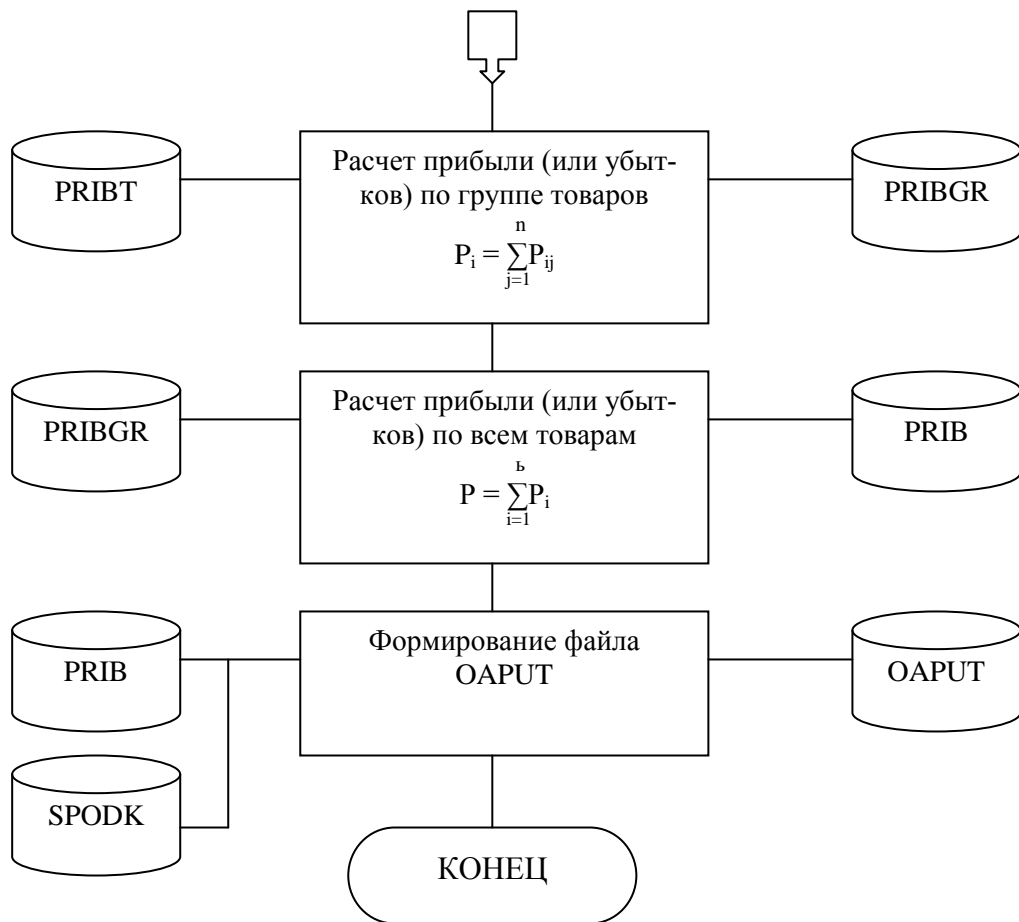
PRIBT

Расчет прибыли (или убытков) по группе товаров
$P_i = \sum_{j=1}^{n} P_{ij}$

PRIBGR

PRIBGR

Расчет прибыли (или убытков) по всем товарам
$P = \sum_{i=1}^{ь} P_i$

PRIB

PRIB

SPODK

Формирование файла OAPUT

OAPUT

КОНЕЦ